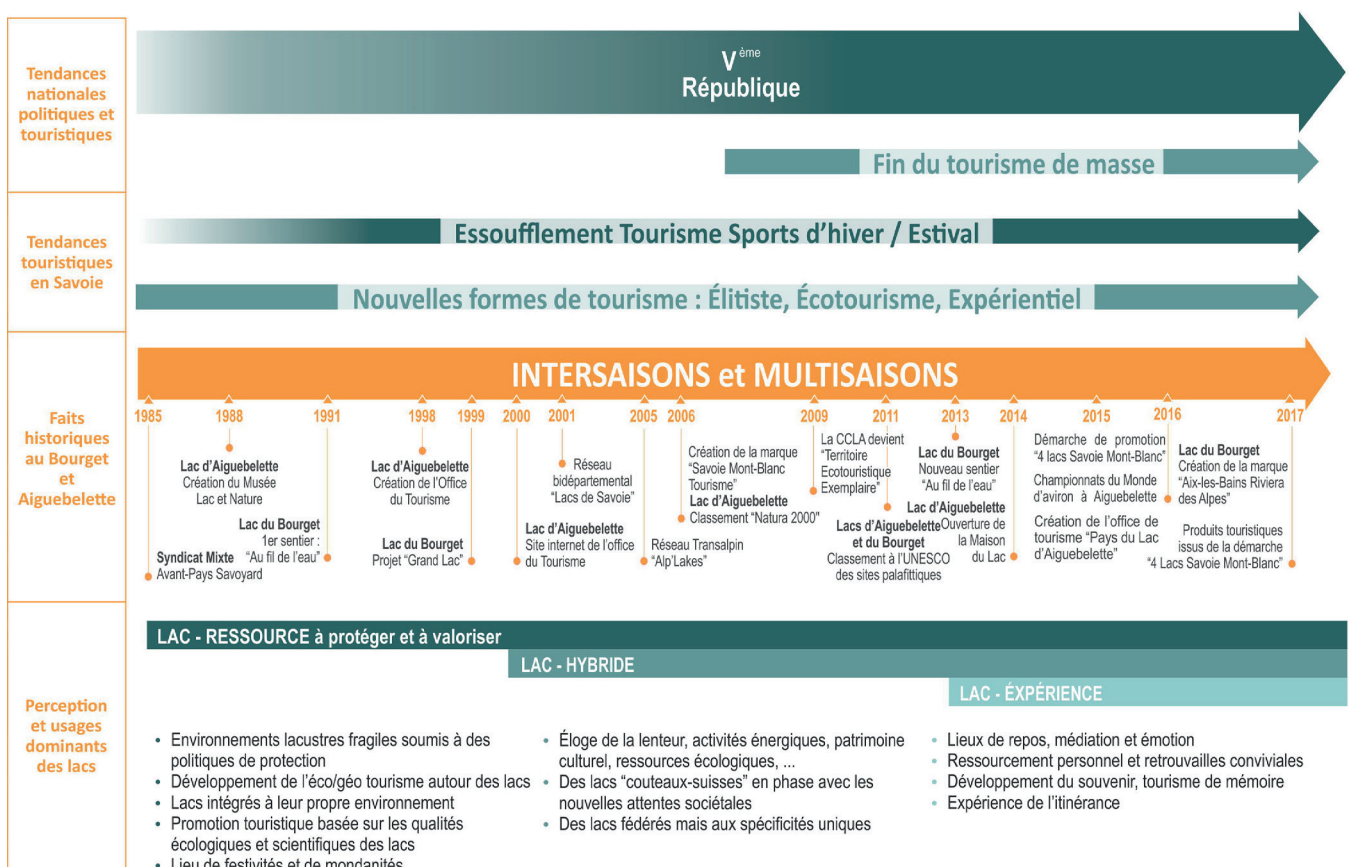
Tendances nationales politiques et touristiques

$V^{ème}$ République

Fin du tourisme de masse

Tendances touristiques en Savoie

Essoufflement Tourisme Sports d'hiver / Estival

Nouvelles formes de tourisme : Élitiste, Écotourisme, Expérientiel

Faits historiques au Bourget et Aiguebelette

INTERSAISONS et MULTISAISONS

1985 1988 1991 1998 1999 2000 2001 2005 2006 2009 2011 2013 2014 2015 2016 2017

Lac d'Aiguebelette Création du Musée Lac et Nature

Lac du Bourget 1er sentier : "Au fil de l'eau"

Syndicat Mixte Avant-Pays Savoyard

Lac d'Aiguebelette Création de l'Office du Tourisme

Lac du Bourget Projet "Grand Lac"

Réseau bidépartemental "Lacs de Savoie"

Lac d'Aiguebelette Site internet de l'office du Tourisme

Réseau Transalpin "Alp'Lakes"

Création de la marque "Savoie Mont-Blanc Tourisme"

Lac d'Aiguebelette Classement "Natura 2000"

La CCLA devient "Territoire Ecotouristique Exemplaire"

Lacs d'Aiguebelette et du Bourget Classement à l'UNESCO des sites palafittiques

Lac du Bourget Nouveau sentier "Au fil de l'eau"

Lac d'Aiguebelette Ouverture de la Maison du Lac

Démarche de promotion "4 lacs Savoie Mont-Blanc"

Championnats du Monde d'aviron à Aiguebelette

Création de l'office de tourisme "Pays du Lac d'Aiguebelette"

Lac du Bourget Création de la marque "Aix-les-Bains Riviera des Alpes"

Produits touristiques issus de la démarche "4 Lacs Savoie Mont-Blanc"

Perception et usages dominants des lacs

LAC - RESSOURCE à protéger et à valoriser

LAC - HYBRIDE

LAC - EXPÉRIENCE

• Environnements lacustres fragiles soumis à des politiques de protection
• Développement de l'éco/géo tourisme autour des lacs
• Lacs intégrés à leur propre environnement
• Promotion touristique basée sur les qualités écologiques et scientifiques des lacs
• Lieu de festivités et de mondanités

• Éloge de la lenteur, activités énergiques, patrimoine culturel, ressources écologiques, ...
• Des lacs "couteaux-suisses" en phase avec les nouvelles attentes sociétales
• Des lacs fédérés mais aux spécificités uniques

• Lieux de repos, médiation et émotion
• Ressourcement personnel et retrouvailles conviviales
• Développement du souvenir, tourisme de mémoire
• Expérience de l'itinérance